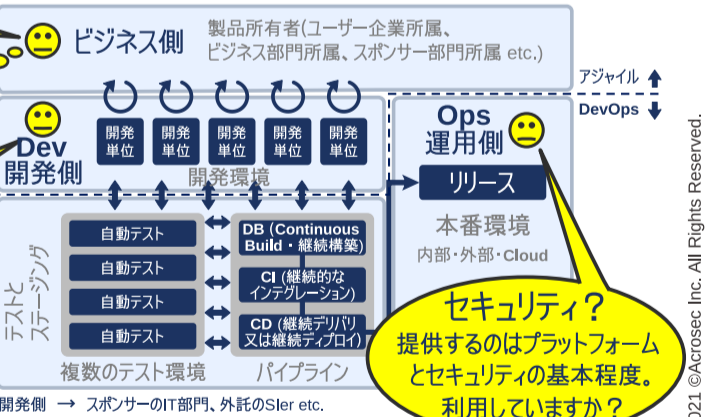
ビジネス側

製品所有者(ユーザー企業所属、ビジネス部門所属、スポンサー部門所属 etc.)

アジャイル

DevOps

Dev
開発側

開発単位

開発単位

開発単位

開発単位

開発単位

開発環境

Ops
運用側

リリース

本番環境

内部・外部・Cloud

テストとステージング

自動テスト

自動テスト

自動テスト

自動テスト

複数のテスト環境

DB (Continuous Build・継続構築)

CI (継続的なインテグレーション)

CD (継続デリバリ又は継続ディプロイ)

パイプライン

セキュリティ?
提供するのはプラットフォームとセキュリティの基本程度。
利用していますか?

開発側 → スポンサーのIT部門、外託のSIer etc.

2021 ©Acrosec Inc. All Rights Reserved.